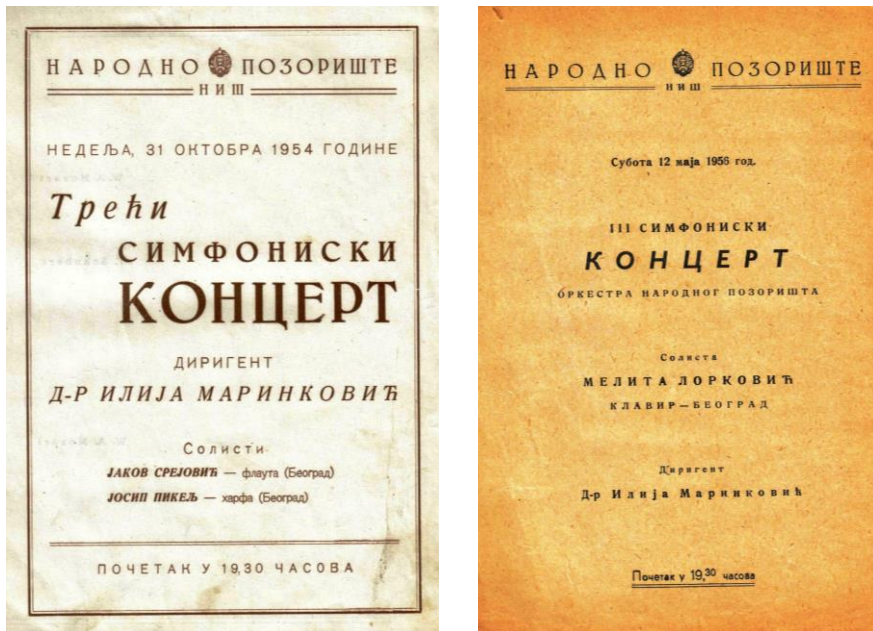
НАРОДНО ПОЗОРИШТЕ
НИШ

НЕДЕЉА, 31 ОКТОБРА 1954 ГОДИНЕ

Трећи
СИМФОНИСКИ
КОНЦЕРТ

ДИРИГЕНТ
Д-Р ИЛИЈА МАРИНКОВИЋ

Солисти
ЈАКОВ СРЕЈОВИЋ — флаута (Београд)
ЈОСИП ПИКЕЉ — харфа (Београд)

ПОЧЕТАК У 19,30 ЧАСОВА

НАРОДНО ПОЗОРИШТЕ
НИШ

Субота 12 маја 1956 год.

III СИМФОНИСКИ
КОНЦЕРТ
ОРКЕСТРА НАРОДНОГ ПОЗОРИШТА

Солиста
МЕЛИТА ЛОРКОВИЋ
КЛАВИР—БЕОГРАД

Диригент
Д-р Илија Маринковић

Почетак у 19,30 часова